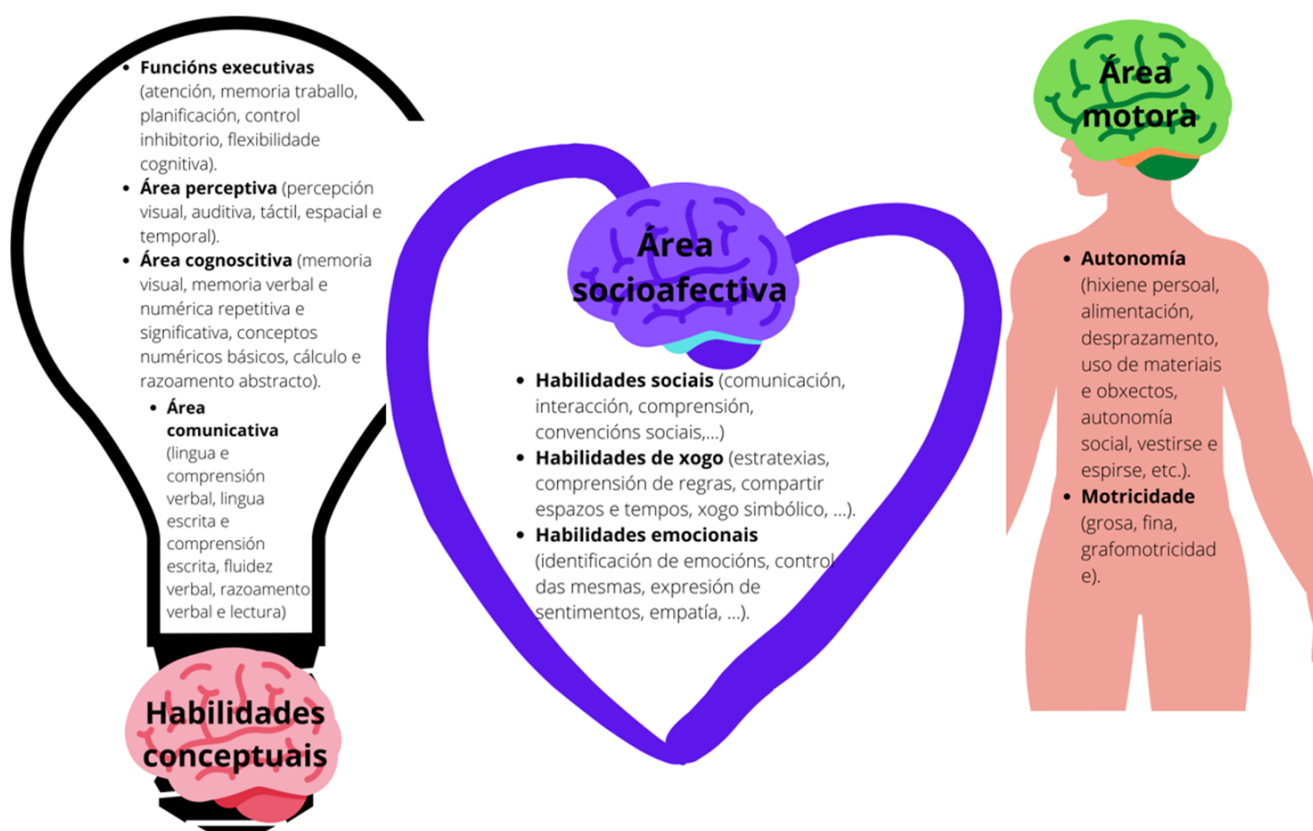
- **Funcións executivas** (atención, memoria traballo, planificación, control inhibitorio, flexibilidade cognitiva).
- **Área perceptiva** (percepción visual, auditiva, táctil, espacial e temporal).
- **Área cognoscitiva** (memoria visual, memoria verbal e numérica repetitiva e significativa, conceptos numéricos básicos, cálculo e razoamento abstracto).
- **Área comunicativa** (lingua e comprensión verbal, lingua escrita e comprensión escrita, fluidez verbal, razoamento verbal e lectura)

**Habilidades conceptuais**

**Área socioafectiva**

- **Habilidades sociais** (comunicación, interacción, comprensión, convencións sociais,...)
- **Habilidades de xogo** (estratexias, comprensión de regras, compartir espazos e tempos, xogo simbólico, ...).
- **Habilidades emocionais** (identificación de emocións, control das mesmas, expresión de sentimentos, empatía, ...).

**Área motora**

- **Autonomía** (hixiene persoal, alimentación, desprazamento, uso de materiais e obxectos, autonomía social, vestirse e espirse, etc.).
- **Motricidade** (grosa, fina, grafomotricidad e).